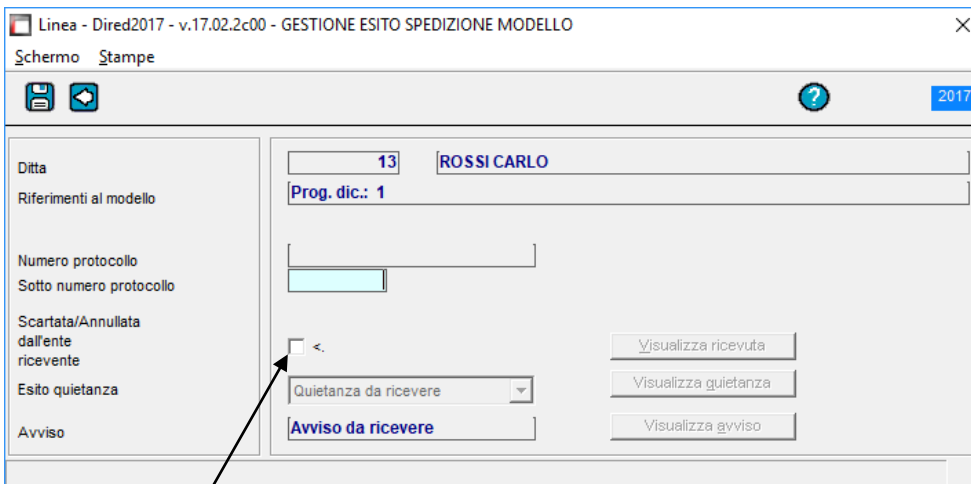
Linea - Dired2017 - v.17.02.2c00 - GESTIONE ESITO SPEDIZIONE MODELLO

Schermo Stampe

2017

Ditta
Riferimenti al modello

Numero protocollo
Sotto numero protocollo

Scartata/Annullata dall'ente ricevente

Esito quietanza

Avviso

13 ROSSI CARLO
Prog. dic.: 1

<.

Quietanza da ricevere

Avviso da ricevere

Visualizza ricevuta
Visualizza quietanza
Visualizza avviso